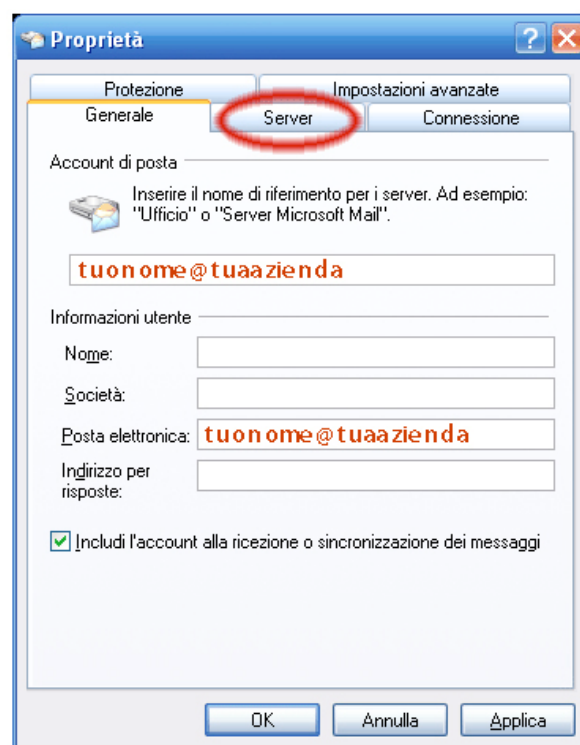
Proprietà

Protezione
Impostazioni avanzate
Generale
Server
Connessione

Account di posta

Inserire il nome di riferimento per i server. Ad esempio: "Ufficio" o "Server Microsoft Mail".

tuonome@tuaazienda

Informazioni utente

Nome:

Società:

Posta elettronica: tuonome@tuaazienda

Indirizzo per risposte:

Includi l'account alla ricezione o sincronizzazione dei messaggi

OK
Annulla
Applica